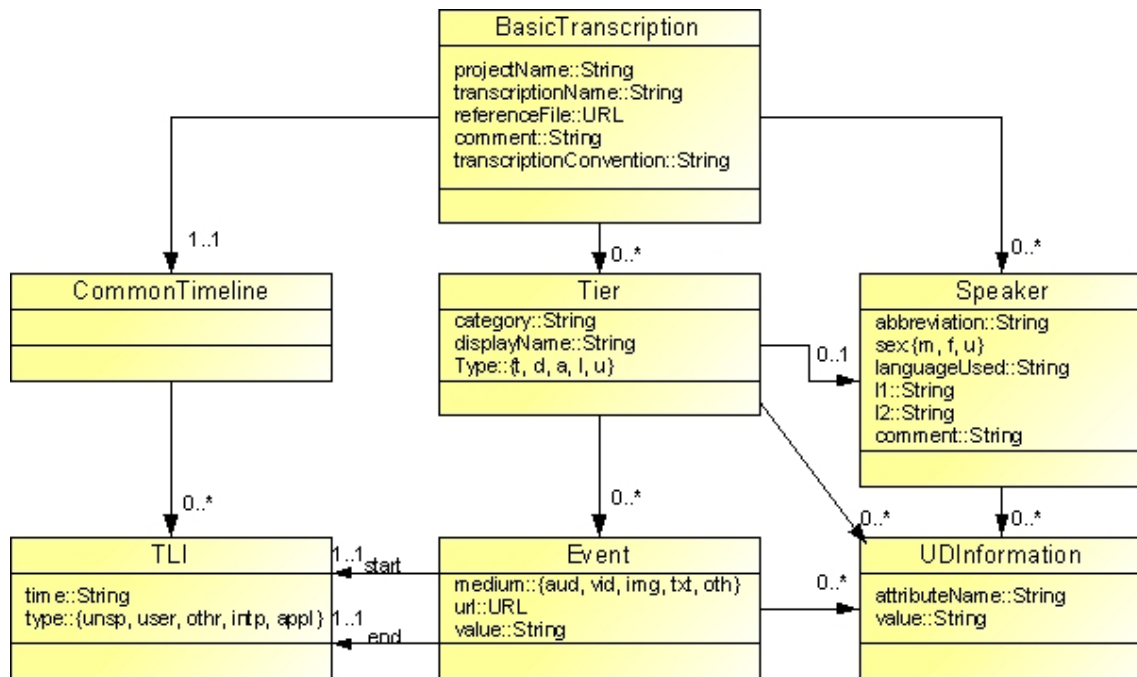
BasicTranscription

projectName::String
transcriptionName::String
referenceFile::URL
comment::String
transcriptionConvention::String

1..1

0..*

0..*

CommonTimeline

Tier

category::String
displayName::String
Type::{t, d, a, l, u}

0..1

Speaker

abbreviation::String
sex{m, f, u}
languageUsed::String
l1::String
l2::String
comment::String

0..*

0..*

0..*

0..*

TLI

time::String
type::{unsp, user, othr, intp, appl}

1..1 start

1..1 end

Event

medium::{aud, vid, img, txt, oth}
url::URL
value::String

0..*

UDInformation

attributeName::String
value::String